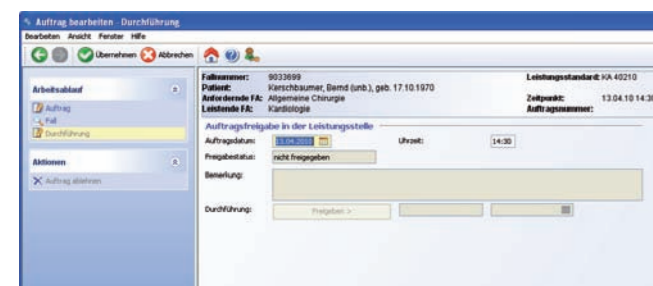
Auftrag bearbeiten - Durchführung
Bearbeiten Ansicht Fenster Hilfe
Übernehmen Abbrechen

Arbeitsablauf
Auftrag
Fall
Durchführung

Aktionen
Auftrag ablehnen

Fallnummer: 9033699
Patient: Kerschbaumer, Bernd (unb.), geb. 17.10.1970
Anfordernde FA: Allgemeine Chirurgie
Leistende FA: Kardiologie
Leistungsstandard: KA 40210
Zeitpunkt: 13.04.10 14:3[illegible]
Auftragsnummer:

Auftragsfreigabe in der Leistungsstelle
Auftragsdatum: 13.04.2010
Uhrzeit: 14:30
Freigabestatus: nicht freigegeben
Bemerkung:
Durchführung: Freigeben >